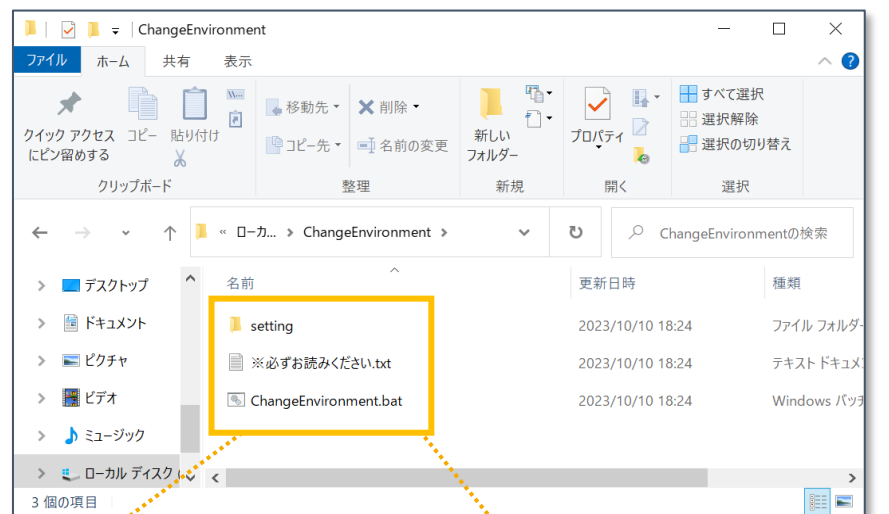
ChangeEnvironment

ファイル ホーム 共有 表示

クイック アクセスにピン留めする コピー 貼り付け
クリップボード

移動先 削除
コピー先 名前の変更
整理

新しいフォルダー
新規

プロパティ
開く

すべて選択
選択解除
選択の切り替え
選択

« ローカ... › ChangeEnvironment ›

ChangeEnvironmentの検索

デスクトップ
ドキュメント
ピクチャ
ビデオ
ミュージック
ローカル ディスク (

| 名前 | 更新日時 | 種類 |
|---|---|---|
| setting | 2023/10/10 18:24 | ファイル フォルダー |
| ※必ずお読みください.txt | 2023/10/10 18:24 | テキスト ドキュメ |
| ChangeEnvironment.bat | 2023/10/10 18:24 | Windows バッチ |

3 個の項目